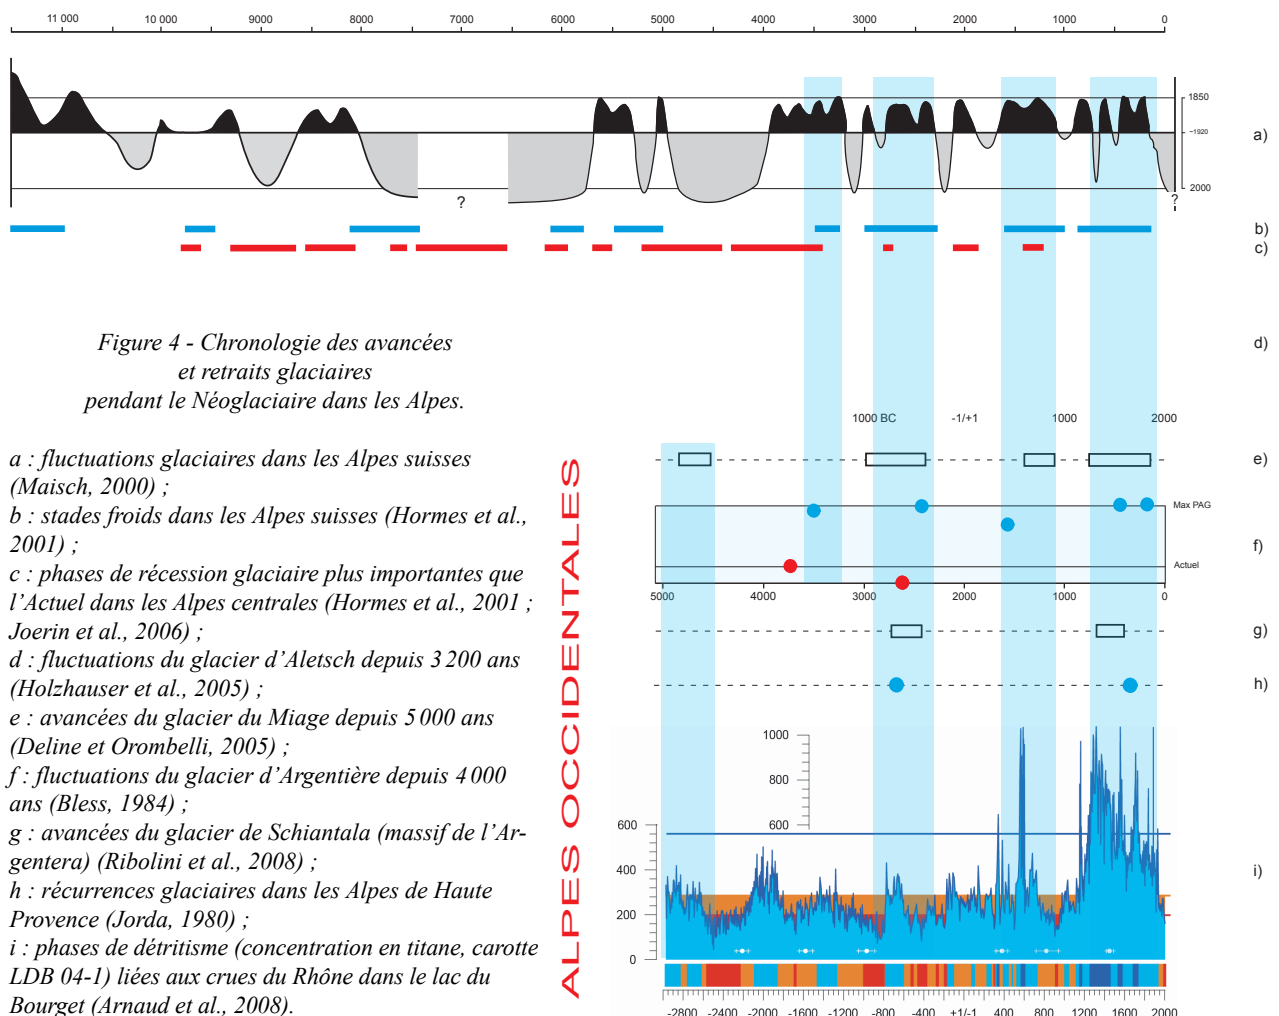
11 000 10 000 9000 8000 7000 6000 5000 4000 3000 2000 1000 0

1850
~1920
2000

a)

?

?

b)
c)

Figure 4 - Chronologie des avancées et retraits glaciaires pendant le Néoglaciaire dans les Alpes.

d)

1000 BC -1/+1 1000 2000

e)

a : fluctuations glaciaires dans les Alpes suisses (Maisch, 2000) ;
b : stades froids dans les Alpes suisses (Hormes et al., 2001) ;
c : phases de récession glaciaire plus importantes que l'Actuel dans les Alpes centrales (Hormes et al., 2001 ; Joerin et al., 2006) ;
d : fluctuations du glacier d'Aletsch depuis 3 200 ans (Holzhauser et al., 2005) ;
e : avancées du glacier du Miage depuis 5 000 ans (Deline et Orombelli, 2005) ;
f : fluctuations du glacier d'Argentière depuis 4 000 ans (Bless, 1984) ;
g : avancées du glacier de Schiantala (massif de l'Argentera) (Ribolini et al., 2008) ;
h : récurrences glaciaires dans les Alpes de Haute Provence (Jorda, 1980) ;
i : phases de détritisme (concentration en titane, carotte LDB 04-1) liées aux crues du Rhône dans le lac du Bourget (Arnaud et al., 2008).

ALPES OCCIDENTALES

Max PAG

f)

Actuel

5000 4000 3000 2000 1000 0

g)

h)

1000
800
600

600
400
200
0

i)

-2800 -2400 -2000 -1600 -1200 -800 -400 +1/-1 400 800 1200 1600 2000